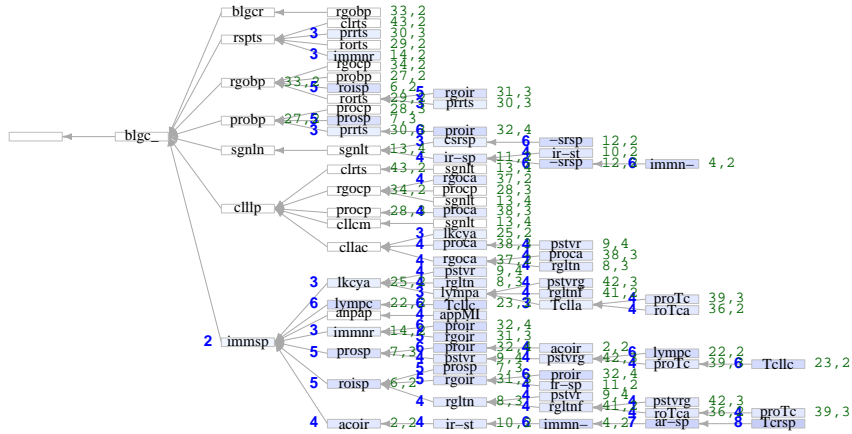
blgcr rgobp 33,2
clrts 43,2
rspts 3 prrts 30,3
rorts 29,2
3 immnr 14,2
rgocp 34,2
rgobp 33,2 probp 27,2
5 roisp 6,2 rgoir 31,3
rorts 29,2 5 prrts 30,3
procp 28,3
probp 27,5 prosp 7,3
3 prrts 30,6 proir 32,4
3 csrsp −srsp 12,2
sgnln sgnlt 13,4 6 ir−st 10,2
4 ir−sp 11,4 −srsp 12,6 immn− 4,2
blgc_ clrts 43,2 sgnlt 13,6
4 rgoca 37,2
rgocp 34,2 procp 28,3
sgnlt 13,4
clllp procp 28,4 proca 38,3
cllcm sgnlt 13,4
3 lkcya 25,2
cllac 4 proca 38,4 pstvr 9,4
4 proca 38,3
rgoca 37,4 rgltn 8,3
4 pstvr 9,4
3 lkcya 25,4 rgltn 8,3 4 pstvrg 42,3
4 lympa 4 rgltnf 41,2
6 lympc 22,6 Tcllc 23,3 Tclla 4 proTc 39,3
anpap 4 appMI 4 roTca 36,2
3 immnr 14,2 proir 32,4
2 immsp 5 rgoir 31,3
5 prosp 7,3 proir 32,4 acoir 2,2
4 pstvr 9,4 pstvrg 42,6 lympc 22,2
5 prosp 7,3 4 proTc 39,6 Tcllc 23,2
5 roisp 6,2 rgoir 31,6 proir 32,4
4 ir−sp 11,2
4 rgltn 8,3 pstvr 9,4
4 rgltnf 41,4 pstvrg 42,3
4 roTca 36,4 proTc 39,3
4 acoir 2,2 ir−st 10,6 immn− 4,2 7 ar−sp 8 Tcrsp